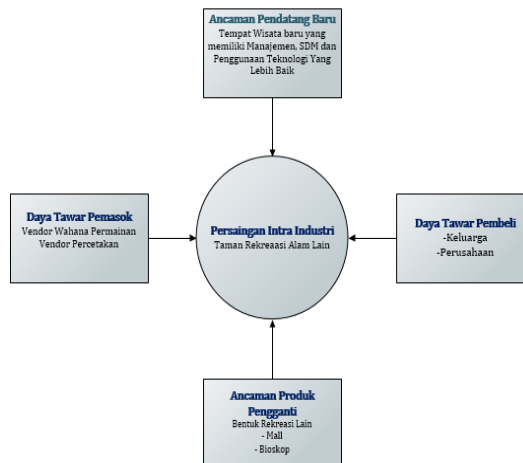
Ancaman Pendatang Baru
Tempat Wisata baru yang memiliki Manajemen, SDM dan Penggunaan Teknologi Yang Lebih Baik

Daya Tawar Pemasok
Vendor Wahana Permainan
Vendor Percetakan

Persaingan Intra Industri
Taman Rekreaasi Alam Lain

Daya Tawar Pembeli
-Keluarga
-Perusahaan

Ancaman Produk Pengganti
Bentuk Rekreasi Lain
- Mall
- Bioskop